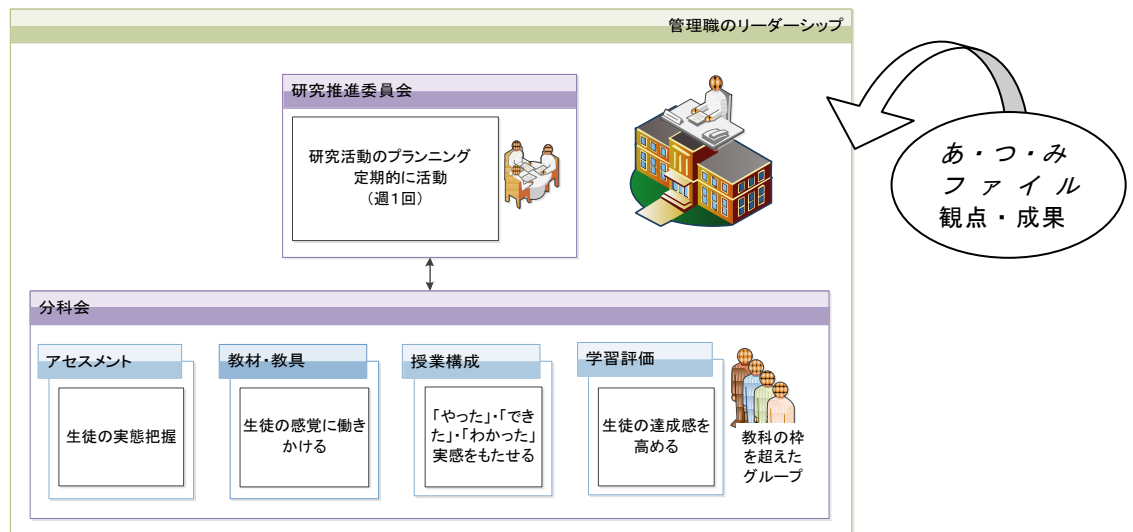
管理職のリーダーシップ

研究推進委員会

研究活動のプランニング
定期的に活動
（週１回）

あ・つ・み
ファイル
観点・成果

分科会

アセスメント

生徒の実態把握

教材・教具

生徒の感覚に働きかける

授業構成

「やった」・「できた」・「わかった」実感をもたせる

学習評価

生徒の達成感を高める

教科の枠を超えたグループ